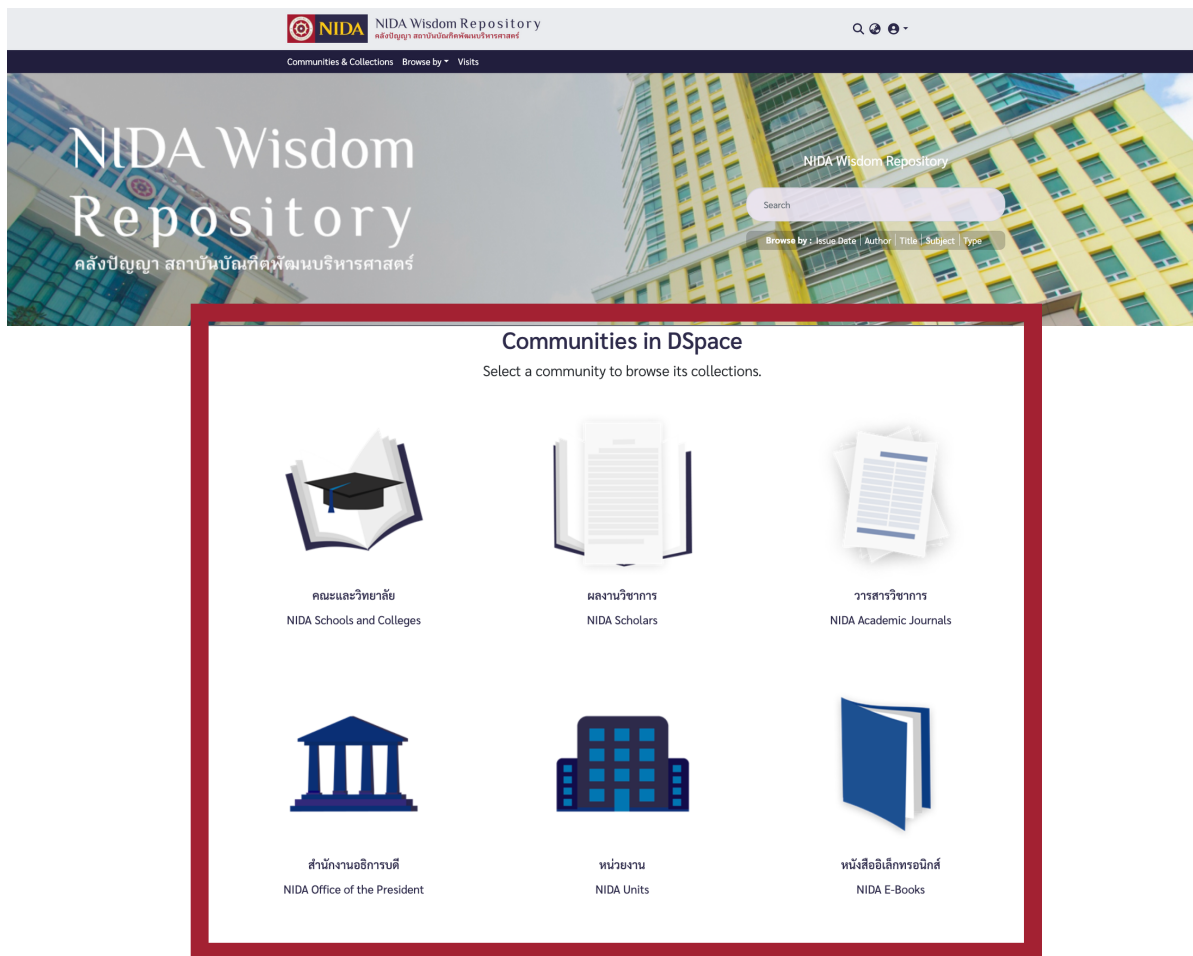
NIDA NIDA Wisdom Repository
คลังปัญญา สถาบันบัณฑิตพัฒนบริหารศาสตร์

Communities & Collections Browse by Visits

NIDA Wisdom Repository
คลังปัญญา สถาบันบัณฑิตพัฒนบริหารศาสตร์

NIDA Wisdom Repository

Search

Browse by : Issue Date | Author | Title | Subject | Type

Communities in DSpace

Select a community to browse its collections.

คณะและวิทยาลัย
NIDA Schools and Colleges

ผลงานวิชาการ
NIDA Scholars

วารสารวิชาการ
NIDA Academic Journals

สำนักงานอธิการบดี
NIDA Office of the President

หน่วยงาน
NIDA Units

หนังสืออิเล็กทรอนิกส์
NIDA E-Books